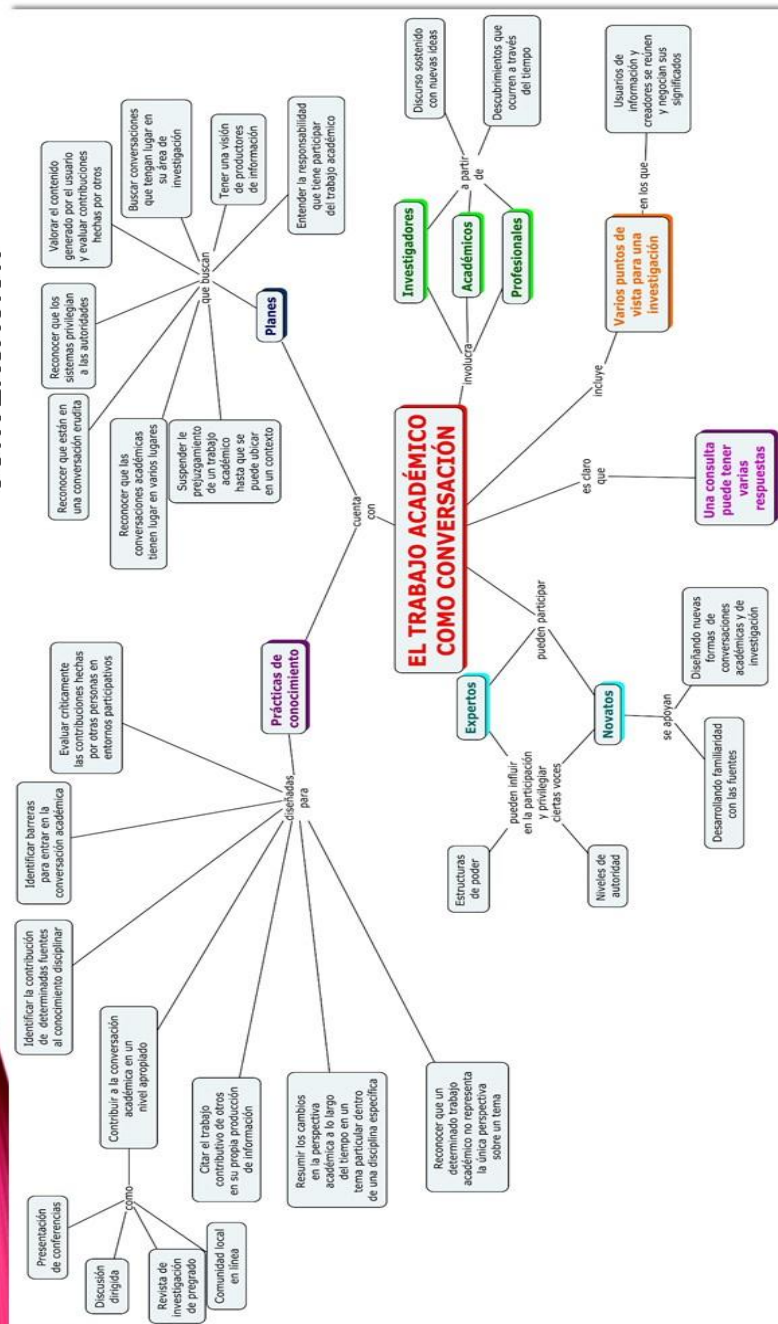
EL TRABAJO ACADÉMICO COMO CONVERSACIÓN

involucra

Investigadores

Académicos

Profesionales

a partir de

Discurso sostenido con nuevas ideas

Descubrimientos que ocurren a través del tiempo

incluye

Varios puntos de vista para una investigación

en los que

Usuarios de información y creadores se reúnen y negocian sus significados

es claro que

Una consulta puede tener varias respuestas

pueden participar

Expertos

pueden influir en la participación y privilegiar ciertas voces

Estructuras de poder

Niveles de autoridad

Novatos

se apoyan

Diseñando nuevas formas de conversaciones académicas y de investigación

Desarrollando familiaridad con las fuentes

cuenta con

Planes

que buscan

Valorar el contenido generado por el usuario y evaluar contribuciones hechas por otros

Buscar conversaciones que tengan lugar en su área de investigación

Tener una visión de productores de información

Entender la responsabilidad que tiene participar del trabajo académico

Reconocer que los sistemas privilegian a las autoridades

Reconocer que están en una conversación erudita

Reconocer que las conversaciones académicas tienen lugar en varios lugares

Suspender le prejuzgamiento de un trabajo académico hasta que se puede ubicar en un contexto

Prácticas de conocimiento

diseñadas para

Evaluar críticamente las contribuciones hechas por otras personas en entornos participativos

Identificar barreras para entrar en la conversación académica

Identificar la contribución de determinadas fuentes al conocimiento disciplinar

Contribuir a la conversación académica en un nivel apropiado

como

Presentación de conferencias

Discusión dirigida

Revista de investigación de pregrado

Comunidad local en línea

Citar el trabajo contributivo de otros en su propia producción de información

Resumir los cambios en la perspectiva académica a lo largo del tiempo en un tema particular dentro de una disciplina específica

Reconocer que un determinado trabajo académico no representa la única perspectiva sobre un tema